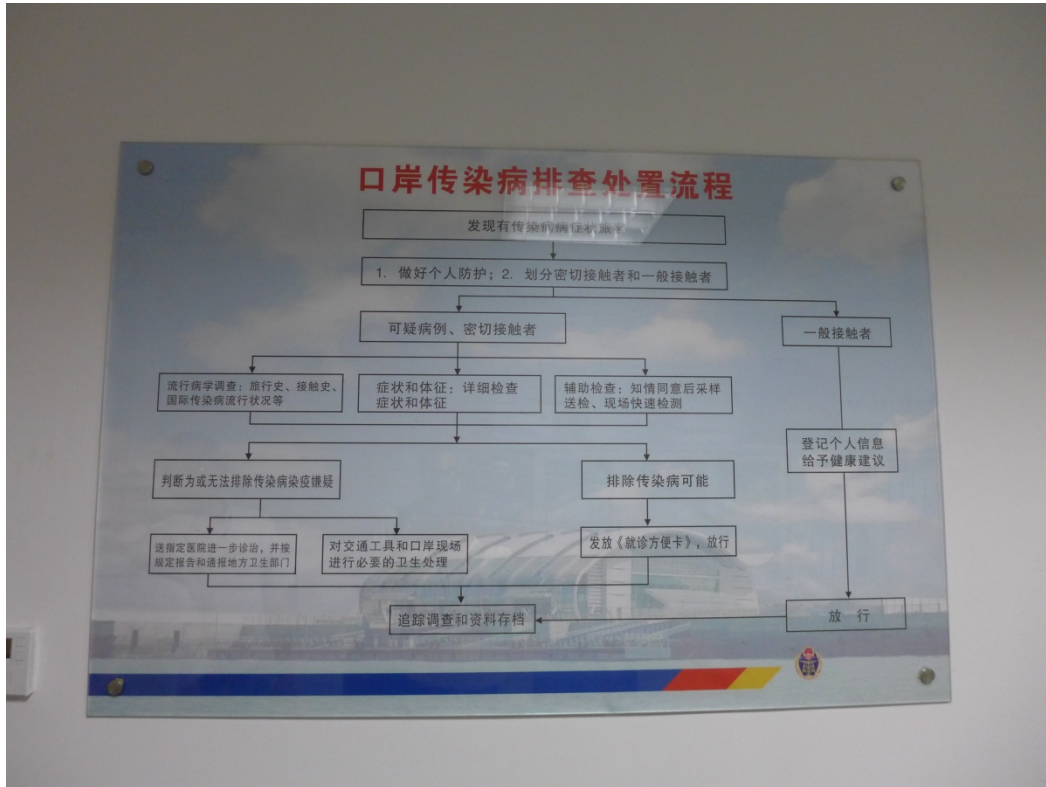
口岸传染病排查处置流程

发现有传染病病征的旅客

1. 做好个人防护；2. 划分密切接触者和一般接触者

可疑病例、密切接触者

一般接触者

流行病学调查：旅行史、接触史、国际传染病流行状况等

症状和体征：详细检查症状和体征

辅助检查：知情同意后采样送检、现场快速检测

登记个人信息给予健康建议

判断为或无法排除传染病染疫嫌疑

排除传染病可能

送指定医院进一步诊治，并按规定报告和通报地方卫生部门

对交通工具和口岸现场进行必要的卫生处理

发放《就诊方便卡》，放行

追踪调查和资料存档

放　行